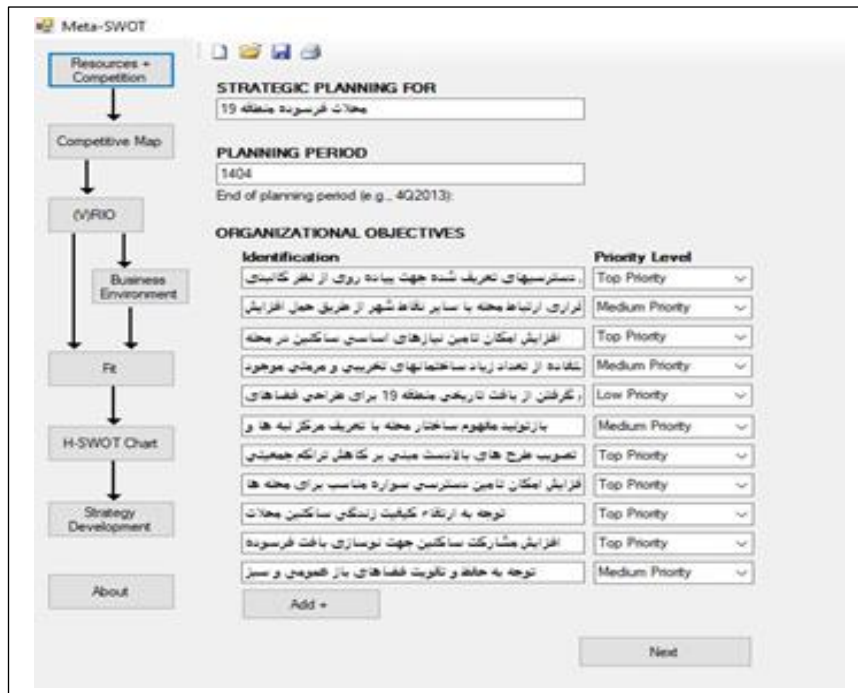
Meta-SWOT

Resources + Competition

Competitive Map

(V)RIO

Business Environment

Fit

H-SWOT Chart

Strategy Development

About

STRATEGIC PLANNING FOR

محلات فرسوده منطقه 19

PLANNING PERIOD

1404

End of planning period (e.g., 4Q2013):

ORGANIZATIONAL OBJECTIVES

| Identification | Priority Level |
|---|---|
| دسترسیهای تعریف شده جهت پیاده روی از نظر کاتبنی | Top Priority |
| برقراری ارتباط محله با سایر نقاط شهر از طریق حمل افزایش | Medium Priority |
| افزایش امکان تامین نیازهای اساسی ساکنین در محله | Top Priority |
| استفاده از تعداد زیاد ساختمانهای تخریبی و مرمتی موجود | Medium Priority |
| الگوگرفتن از بافت تاریخی منطقه 19 برای طراحی فضاهای | Low Priority |
| بازتولید مفهوم ساختار محله با تعریف مرکز نبه ها و | Medium Priority |
| تصویب طرح های بالادست مبنی بر کاهش تراکم جمعیتی | Top Priority |
| افزایش امکان تامین دسترسی سواره مناسب برای محله ها | Top Priority |
| توجه به ارتقاء کیفیت زندگی ساکنین محلات | Top Priority |
| افزایش مشارکت ساکنین جهت نوسازی بافت فرسوده | Top Priority |
| توجه به حفظ و تقویت فضاهای باز عمومی و سبز | Medium Priority |

Add +

Next